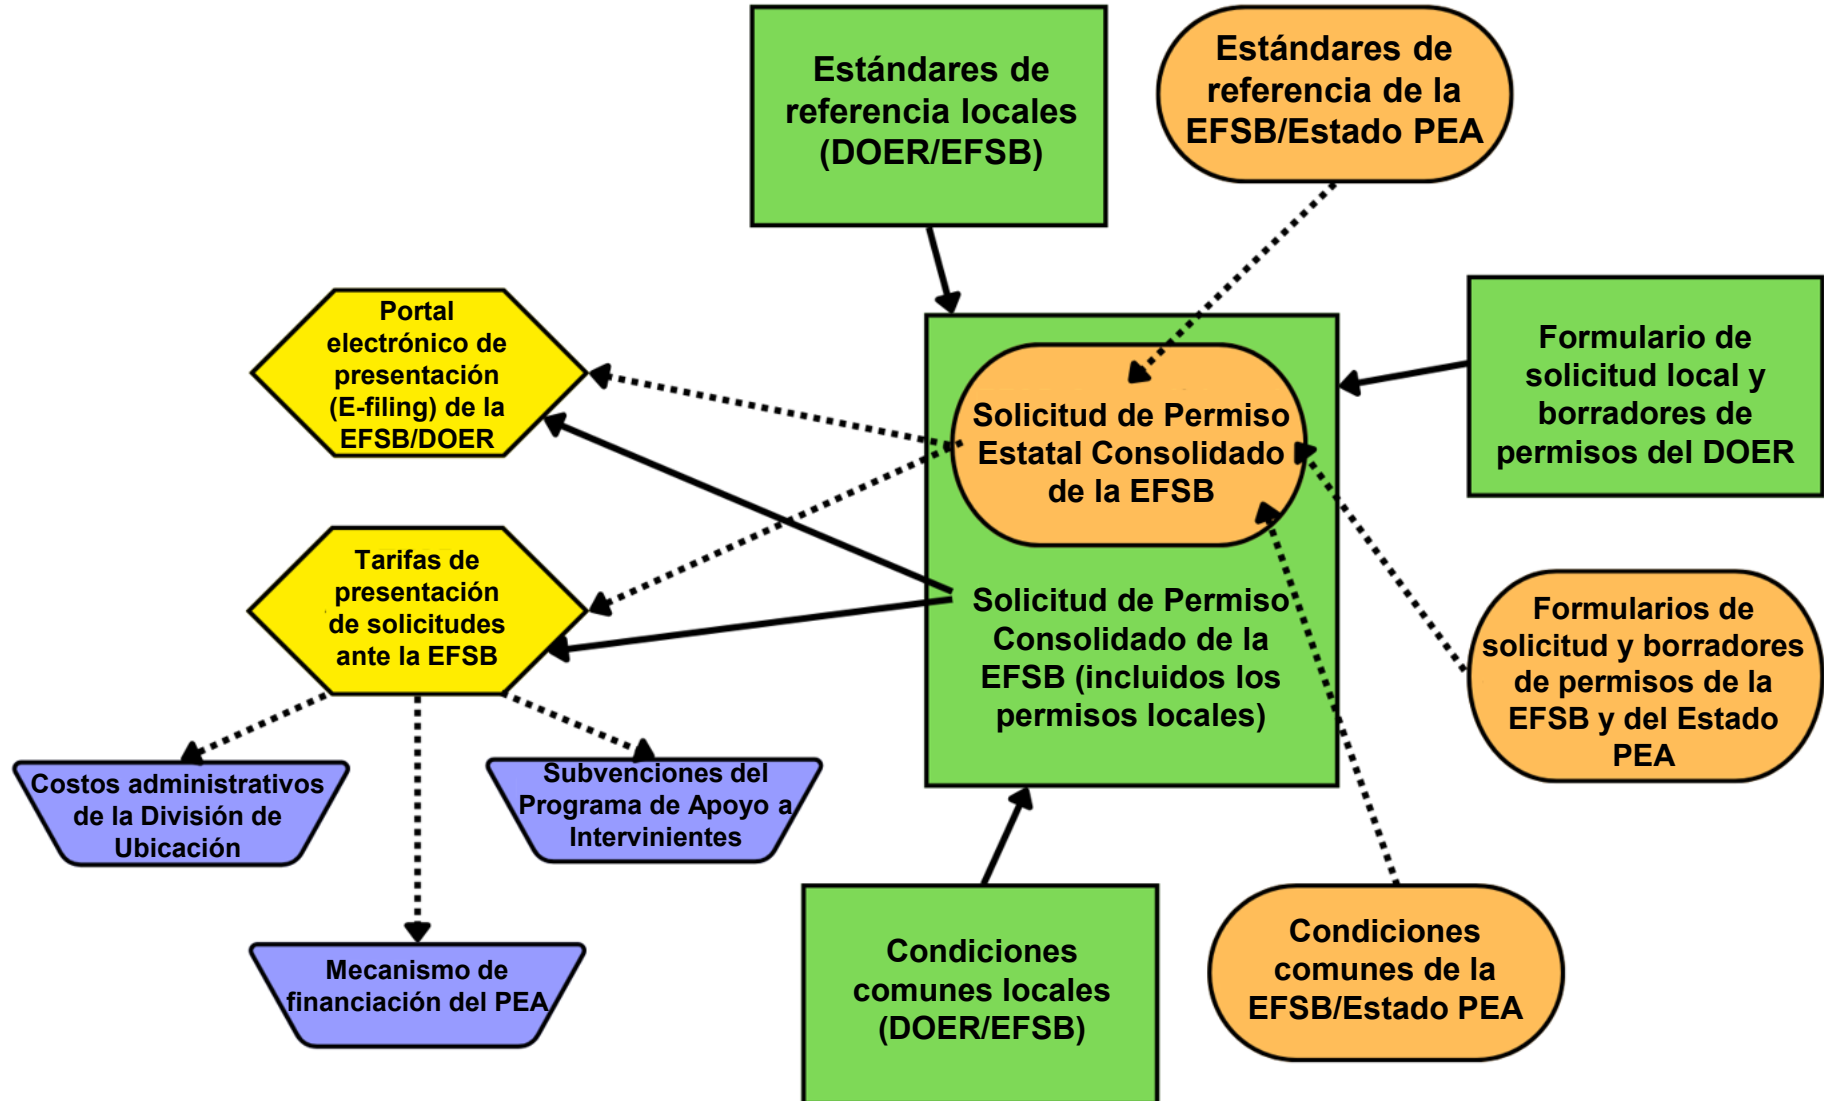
Estándares de referencia locales (DOER/EFSB)

Estándares de referencia de la EFSB/Estado PEA

Portal electrónico de presentación (E-filing) de la EFSB/DOER

Solicitud de Permiso Estatal Consolidado de la EFSB

Formulario de solicitud local y borradores de permisos del DOER

Tarifas de presentación de solicitudes ante la EFSB

Solicitud de Permiso Consolidado de la EFSB (incluidos los permisos locales)

Formularios de solicitud y borradores de permisos de la EFSB y del Estado PEA

Costos administrativos de la División de Ubicación

Subvenciones del Programa de Apoyo a Intervinientes

Mecanismo de financiación del PEA

Condiciones comunes locales (DOER/EFSB)

Condiciones comunes de la EFSB/Estado PEA